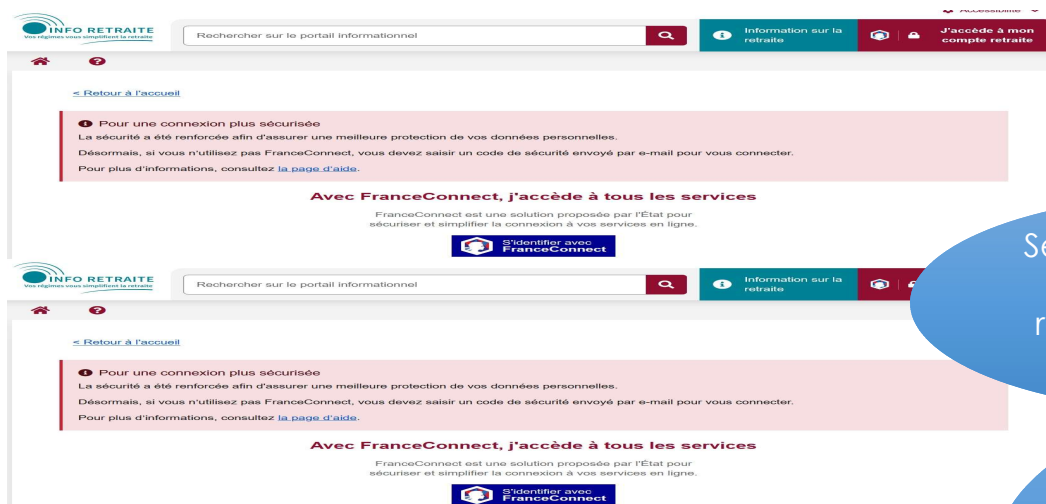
Accessibilité

INFO RETRAITE
Vos régimes vous simplifient la retraite

Rechercher sur le portail informationnel

Information sur la retraite

J'accède à mon compte retraite

< Retour à l'accueil

Pour une connexion plus sécurisée
La sécurité a été renforcée afin d'assurer une meilleure protection de vos données personnelles.
Désormais, si vous n'utilisez pas FranceConnect, vous devez saisir un code de sécurité envoyé par e-mail pour vous connecter.
Pour plus d'informations, consultez la page d'aide.

Avec FranceConnect, j'accède à tous les services

FranceConnect est une solution proposée par l'État pour sécuriser et simplifier la connexion à vos services en ligne.

S'identifier avec FranceConnect

INFO RETRAITE
Vos régimes vous simplifient la retraite

Rechercher sur le portail informationnel

Information sur la retraite

< Retour à l'accueil

Pour une connexion plus sécurisée
La sécurité a été renforcée afin d'assurer une meilleure protection de vos données personnelles.
Désormais, si vous n'utilisez pas FranceConnect, vous devez saisir un code de sécurité envoyé par e-mail pour vous connecter.
Pour plus d'informations, consultez la page d'aide.

Avec FranceConnect, j'accède à tous les services

FranceConnect est une solution proposée par l'État pour sécuriser et simplifier la connexion à vos services en ligne.

S'identifier avec FranceConnect

Se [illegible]

r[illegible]